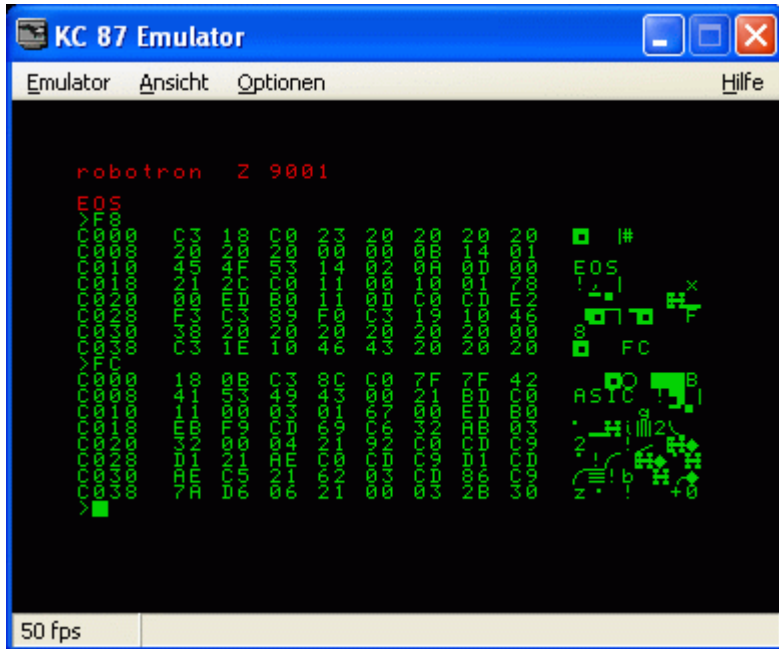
KC 87 Emulator

Emulator Ansicht Optionen Hilfe

robotron Z 9001

EOS
>F8
C000 C3 18 C0 23 20 20 20 20
C008 20 20 20 00 00 0B 14 01
C010 45 4F 53 14 02 0A 0D 00
C018 21 2C C0 11 00 10 01 78
C020 00 ED B0 11 0D C0 CD E2
C028 F3 C3 89 F0 C3 19 10 46
C030 38 20 20 20 20 20 20 00
C038 C3 1E 10 46 43 20 20 20
>FC
C000 18 0B C3 8C C0 7F 7F 42
C008 41 53 49 43 00 21 BD C0
C010 11 00 03 01 67 00 ED B0
C018 EB F9 CD 69 C6 32 AB 03
C020 32 00 04 21 92 C0 CD C9
C028 D1 21 AE C0 CD C9 D1 CD
C030 AE C5 21 62 03 CD 86 C9
C038 7A D6 06 21 00 03 2B 30
>

EOS
FC
ASIC

50 fps